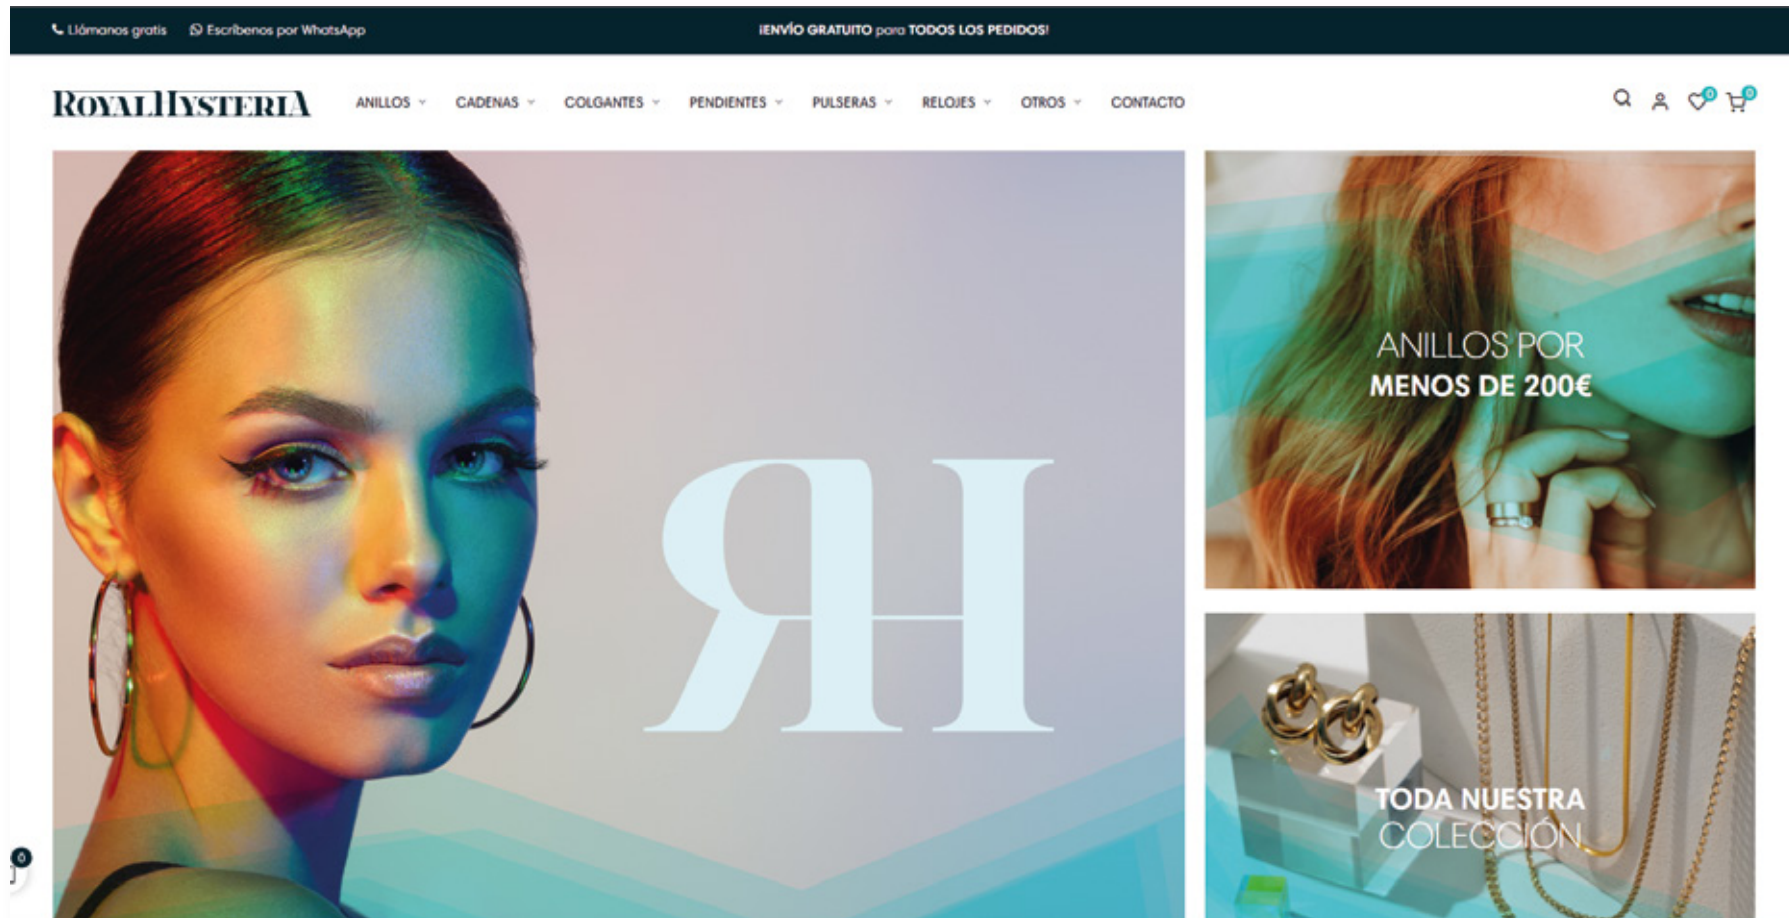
Llámanos gratis Escríbenos por WhatsApp

¡ENVÍO GRATUITO para TODOS LOS PEDIDOS!

ROYALHYSTERIA

ANILLOS CADENAS COLGANTES PENDIENTES PULSERAS RELOJES OTROS CONTACTO

0 0

RH

ANILLOS POR MENOS DE 200€

TODA NUESTRA COLECCIÓN

0